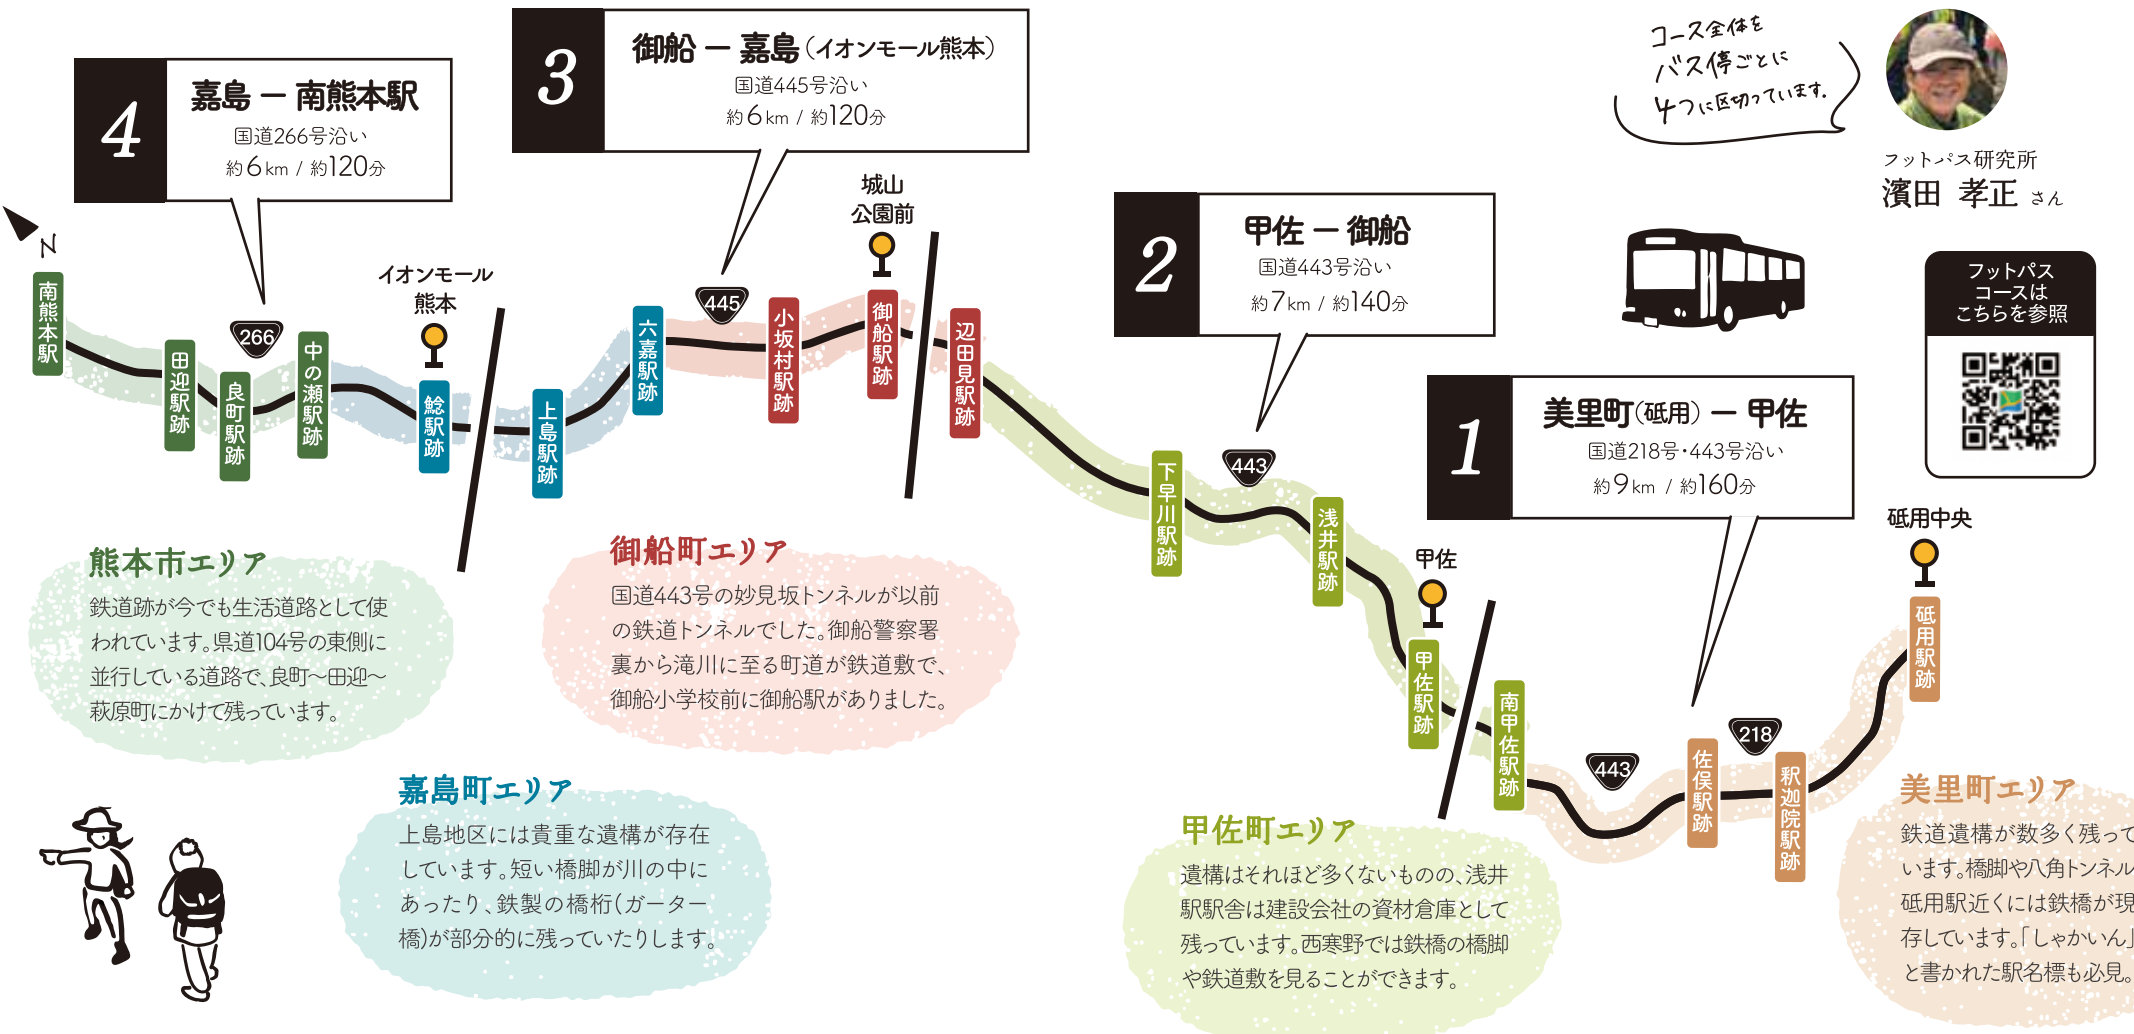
4
嘉島 ー 南熊本駅
国道266号沿い
約6km / 約120分

3
御船 ー 嘉島（イオンモール熊本）
国道445号沿い
約6km / 約120分

コース全体を
バス停ごとに
4つに区切っています。

フットパス研究所
濱田 孝正 さん

N

南熊本駅

266

田迎駅跡

良町駅跡

中の瀬駅跡

イオンモール
熊本

鯰駅跡

上島駅跡

六嘉駅跡

445

小坂村駅跡

城山
公園前

御船駅跡

辺田見駅跡

2
甲佐 ー 御船
国道443号沿い
約7km / 約140分

フットパス
コースは
こちらを参照

1
美里町(砥用) ー 甲佐
国道218号・443号沿い
約9km / 約160分

下早川駅跡

443

浅井駅跡

甲佐

甲佐駅跡

南甲佐駅跡

443

佐俣駅跡

218

釈迦院駅跡

砥用中央

砥用駅跡

熊本市エリア
鉄道跡が今でも生活道路として使われています。県道104号の東側に並行している道路で、良町～田迎～萩原町にかけて残っています。

御船町エリア
国道443号の妙見坂トンネルが以前の鉄道トンネルでした。御船警察署裏から滝川に至る町道が鉄道敷で、御船小学校前に御船駅がありました。

嘉島町エリア
上島地区には貴重な遺構が存在しています。短い橋脚が川の中にあったり、鉄製の橋桁(ガーター橋)が部分的に残っていたりします。

甲佐町エリア
遺構はそれほど多くないものの、浅井駅駅舎は建設会社の資材倉庫として残っています。西寒野では鉄橋の橋脚や鉄道敷を見ることができます。

美里町エリア
鉄道遺構が数多く残っています。橋脚や八角トンネル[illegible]砥用駅近くには鉄橋が現存しています。「しゃかいん」と書かれた駅名標も必見。